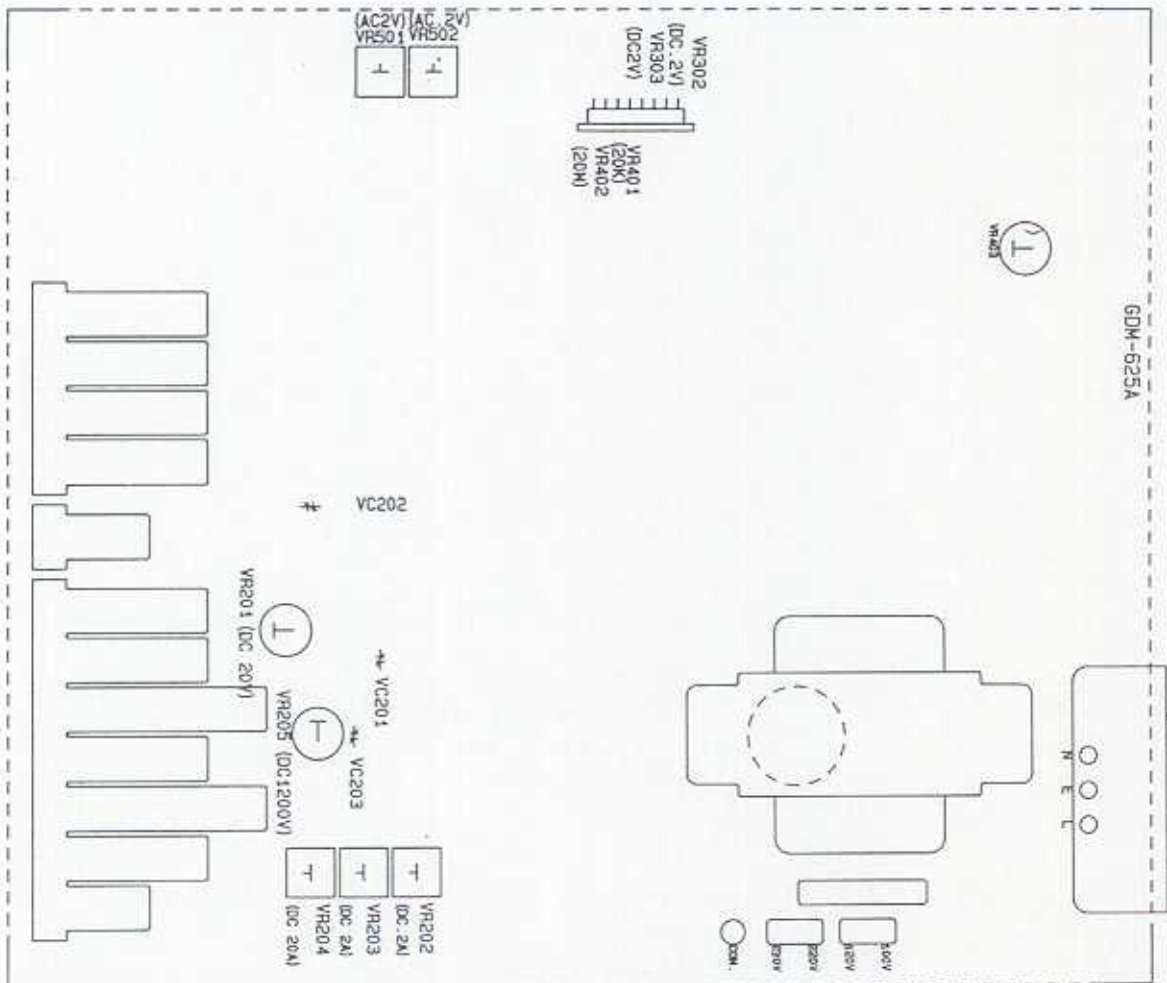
(AC2V) VR501
(AC 2V) VR502
VR302 (DC 2V)
VR303 (DC2V)
VR401 (20K)
VR402 (20M)
VR403
GDM-625A
VC202
VR201 (DC 20V)
VC201
VR205 (DC1200V)
VC203
VR202 (DC 2A)
VR203 (DC 2A)
VR204 (DC 20A)
N
E
L
COM.
220V
120V
100V
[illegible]